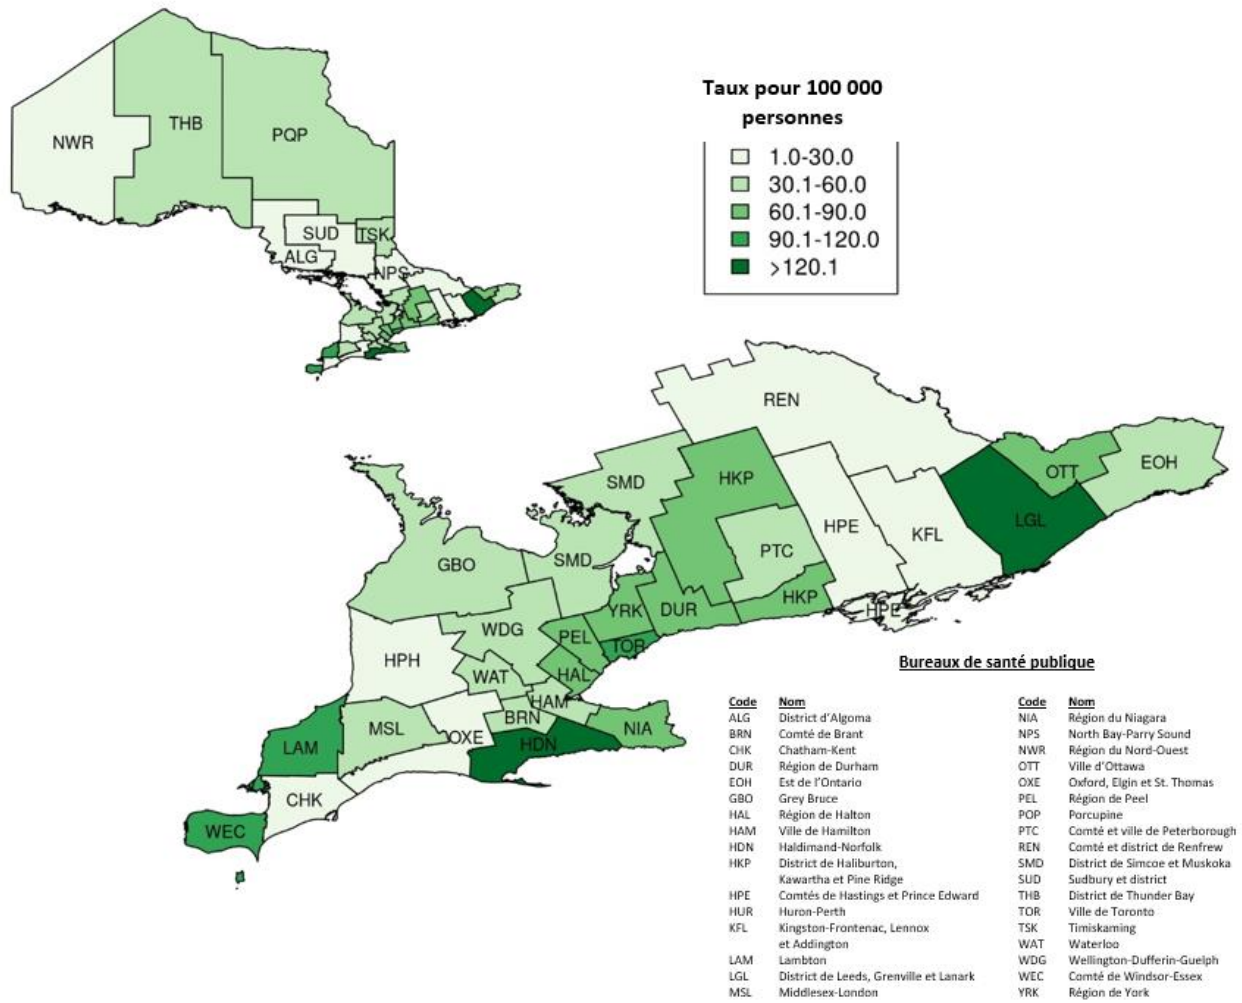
NWR
THB
PQP
SUD
TSK
ALG
NPS

Taux pour 100 000 personnes
1.0-30.0
30.1-60.0
60.1-90.0
90.1-120.0
>120.1

REN
OTT
EOH
SMD
HKP
HPE
KFL
LGL
PTC
GBO
SMD
HKP
YRK
DUR
HPE
WDG
PEL
TOR
HPH
WAT
HAL
HAM
MSL
BRN
OXE
HDN
NIA
LAM
CHK
WEC

Bureaux de santé publique

| Code | Nom |
|---|---|
| ALG | District d'Algoma |
| BRN | Comté de Brant |
| CHK | Chatham-Kent |
| DUR | Région de Durham |
| EOH | Est de l'Ontario |
| GBO | Grey Bruce |
| HAL | Région de Halton |
| HAM | Ville de Hamilton |
| HDN | Haldimand-Norfolk |
| HKP | District de Haliburton, Kawartha et Pine Ridge |
| HPE | Comtés de Hastings et Prince Edward |
| HUR | Huron-Perth |
| KFL | Kingston-Frontenac, Lennox et Addington |
| LAM | Lambton |
| LGL | District de Leeds, Grenville et Lanark |
| MSL | Middlesex-London |

| Code | Nom |
|---|---|
| NIA | Région du Niagara |
| NPS | North Bay-Parry Sound |
| NWR | Région du Nord-Ouest |
| OTT | Ville d'Ottawa |
| OXE | Oxford, Elgin et St. Thomas |
| PEL | Région de Peel |
| POP | Porcupine |
| PTC | Comté et ville de Peterborough |
| REN | Comté et district de Renfrew |
| SMD | District de Simcoe et Muskoka |
| SUD | Sudbury et district |
| THB | District de Thunder Bay |
| TOR | Ville de Toronto |
| TSK | Timiskaming |
| WAT | Waterloo |
| WDG | Wellington-Dufferin-Guelph |
| WEC | Comté de Windsor-Essex |
| YRK | Région de York |